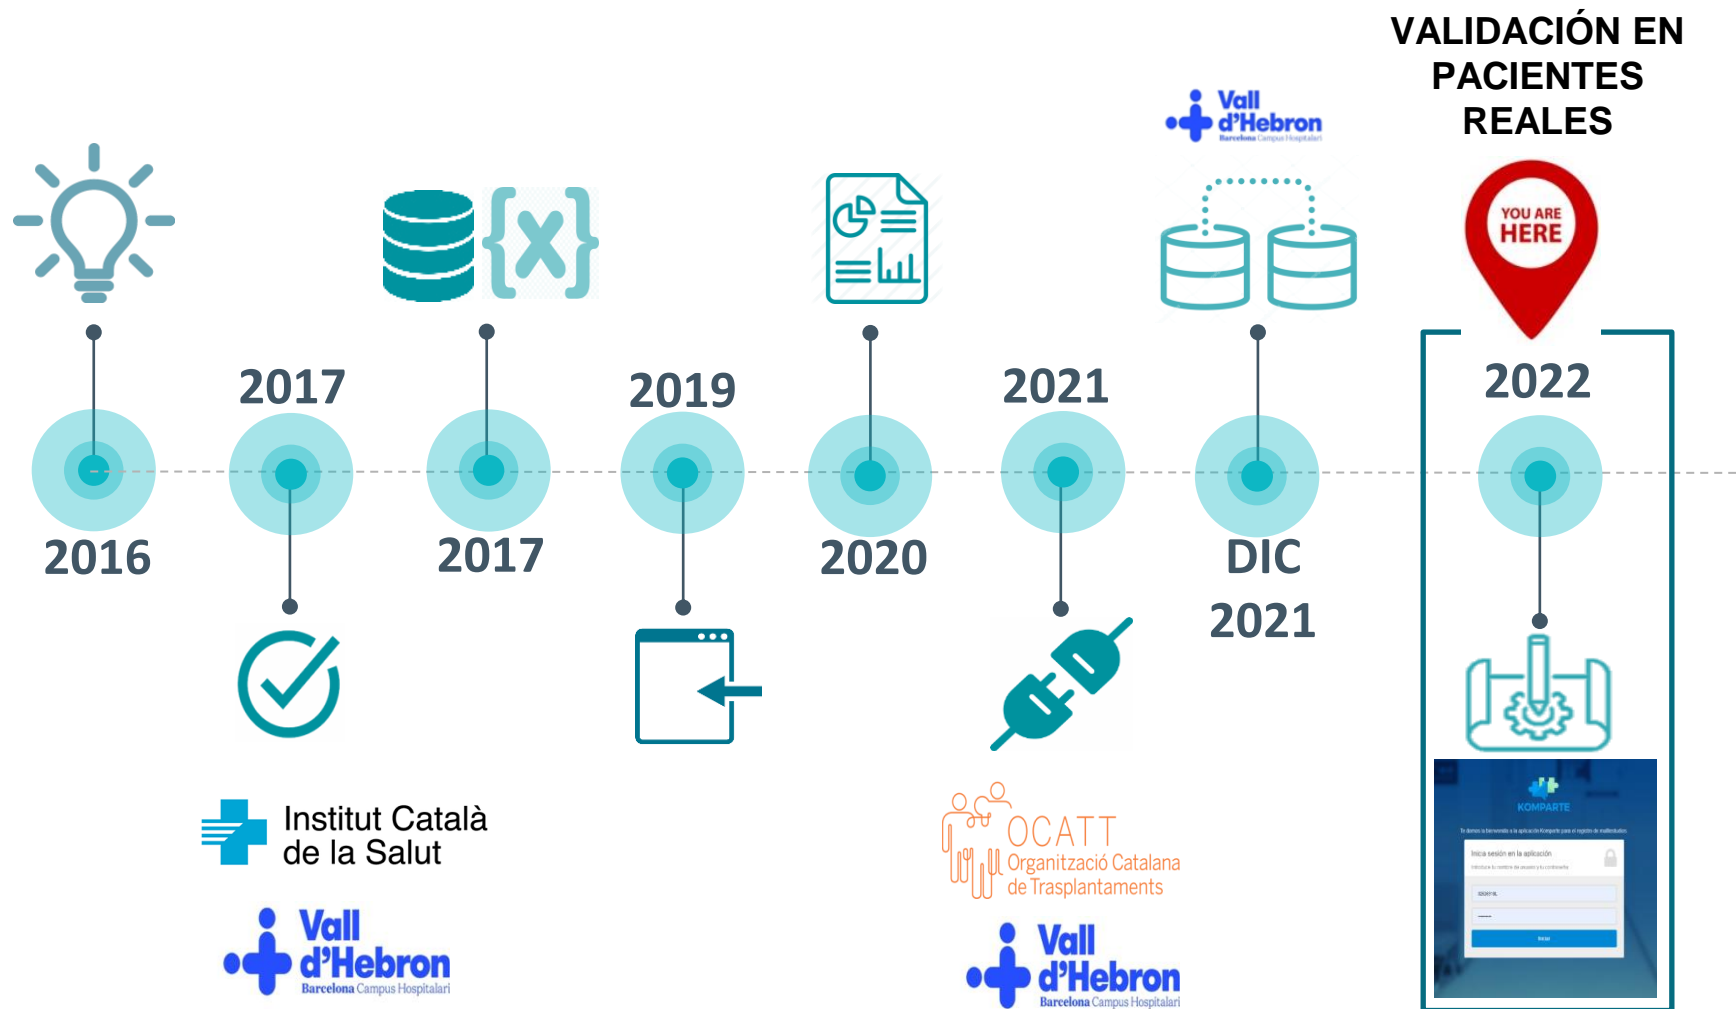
VALIDACIÓN EN PACIENTES REALES

Vall d'Hebron Barcelona Campus Hospitalari

YOU ARE HERE

2017

2019

2021

2022

2016

2017

2020

DIC 2021

Institut Català de la Salut

Vall d'Hebron Barcelona Campus Hospitalari

OCATT Organització Catalana de Trasplantaments

Vall d'Hebron Barcelona Campus Hospitalari

KOMPARTE

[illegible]

Inicia sesión en la aplicación

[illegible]

Iniciar